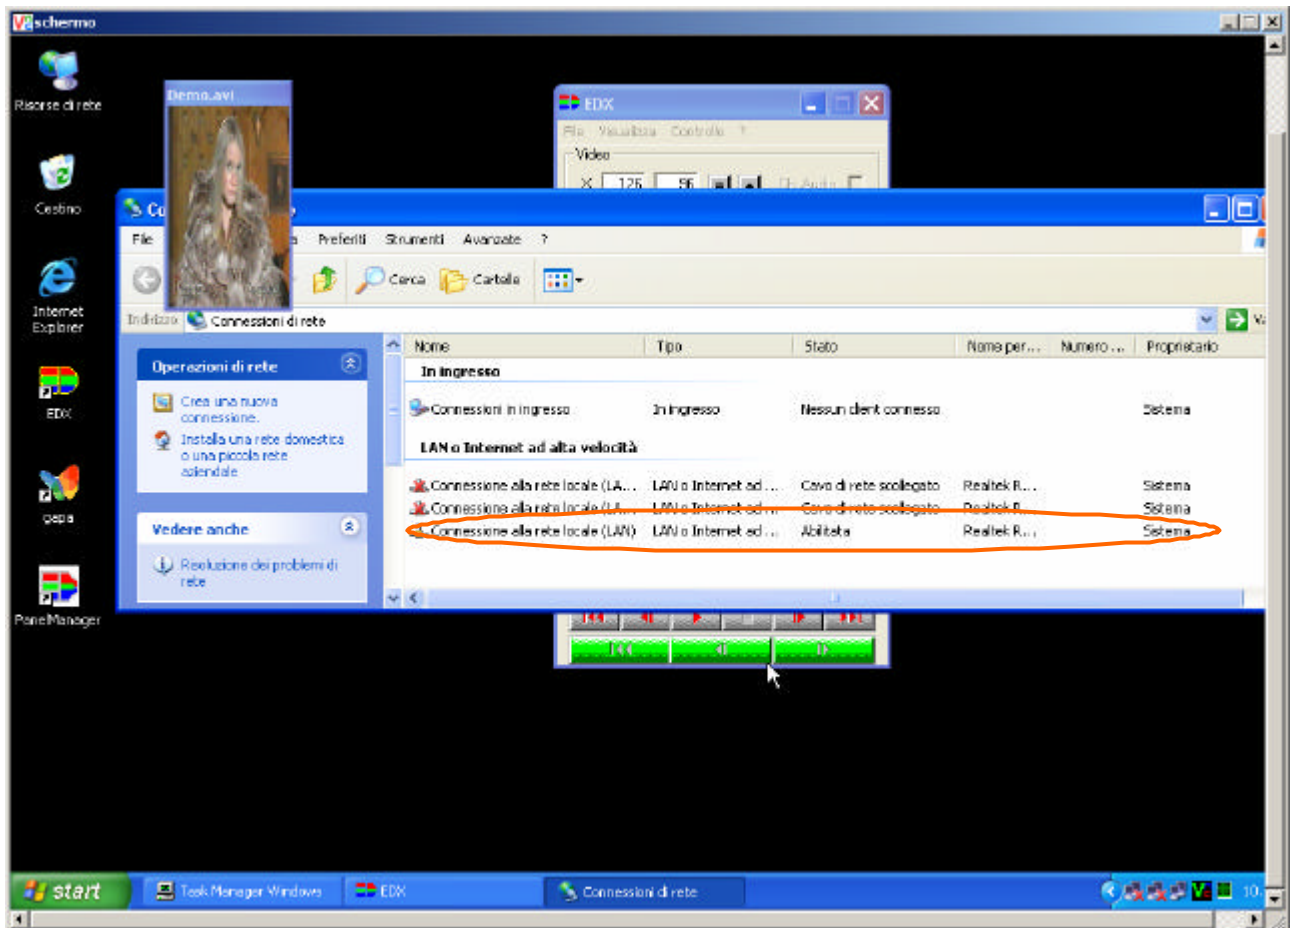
schermo

Risorse di rete

Cestino

Internet Explorer

EDX

gepa

PanelManager

Demo.avi

EDX

File Visualizza Controllo ?

Video

X 126 56

Co

File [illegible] Preferiti Strumenti Avanzate ?

Cerca Cartelle

Indirizzo Connessioni di rete

Operazioni di rete

Crea una nuova connessione.

Installa una rete domestica o una piccola rete aziendale

Vedere anche

Risoluzione dei problemi di rete

| Nome | Tipo | Stato | Nome per... | Numero ... | Proprietario |
|---|---|---|---|---|---|
| In ingresso | | | | | |
| Connessioni in ingresso | In ingresso | Nessun client connesso | | | Sistema |
| LAN o Internet ad alta velocità | | | | | |
| Connessione alla rete locale (LA... | LAN o Internet ad ... | Cavo di rete scollegato | Realtek R... | | Sistema |
| Connessione alla rete locale (LA... | LAN o Internet ad ... | Cavo di rete scollegato | Realtek R... | | Sistema |
| Connessione alla rete locale (LAN) | LAN o Internet ad ... | Abilitata | Realtek R... | | Sistema |

start Task Manager Windows EDX Connessioni di rete 10.